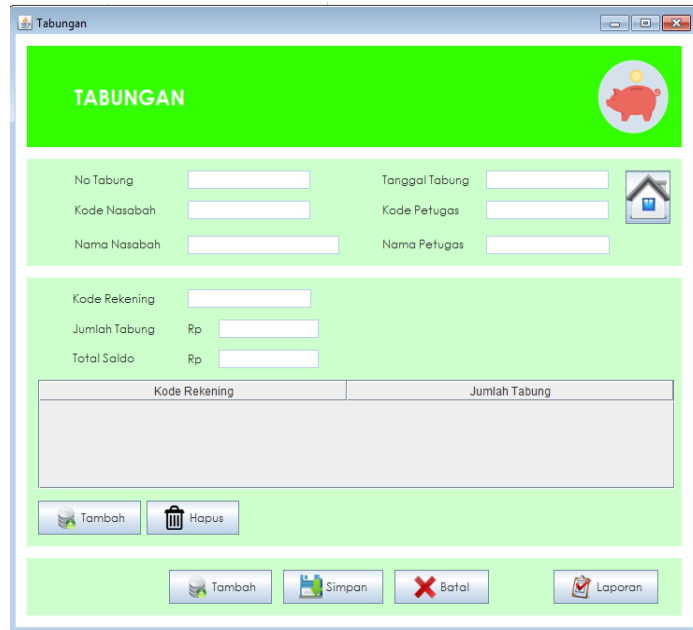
Tabungan

TABUNGAN

No Tabung
Kode Nasabah
Nama Nasabah
Tanggal Tabung
Kode Petugas
Nama Petugas

Kode Rekening
Jumlah Tabung Rp
Total Saldo Rp

| Kode Rekening | Jumlah Tabung |
|---|---|

Tambah
Hapus

Tambah
Simpan
Batal
Laporan